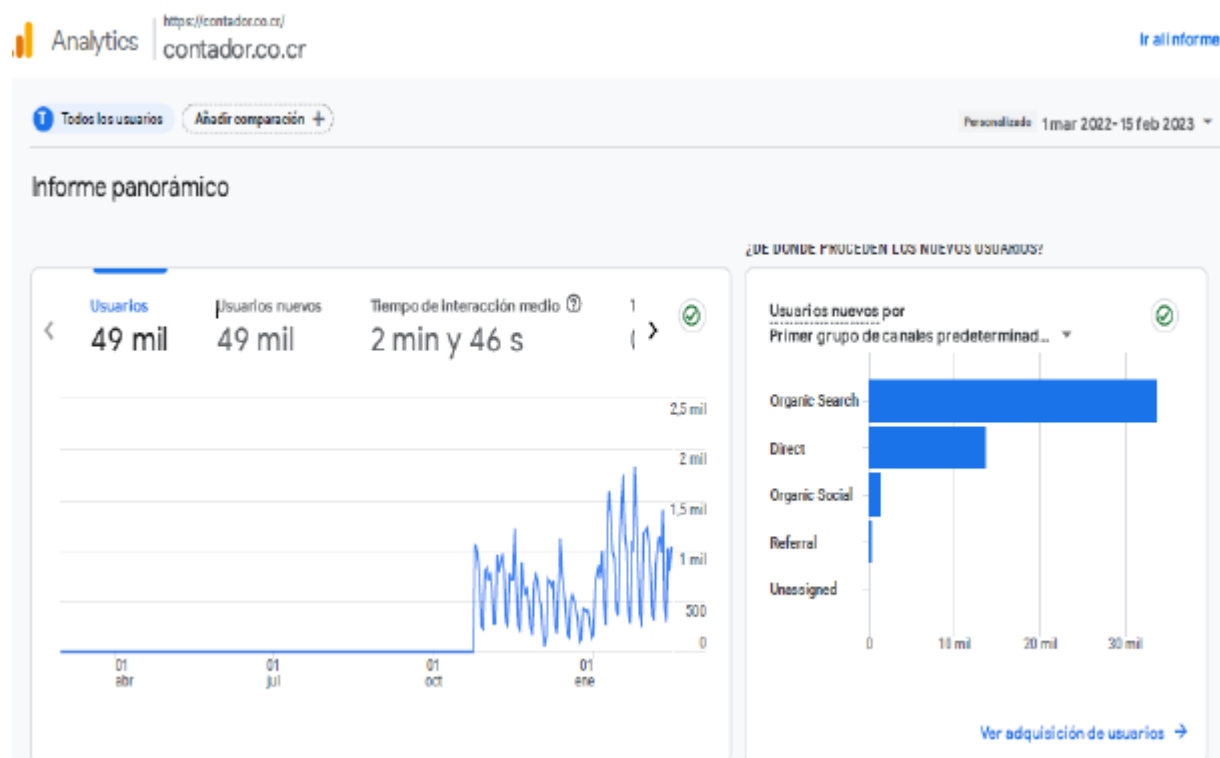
Analytics https://contador.co.cr/ contador.co.cr

Ir al informe

T Todos los usuarios

Añadir comparación +

Personalizado 1 mar 2022 - 15 feb 2023

Informe panorámico

Usuarios
49 mil

Usuarios nuevos
49 mil

Tiempo de interacción medio
2 min y 46 s

2,5 mil
2 mil
1,5 mil
1 mil
500
0

01 abr
01 jul
01 oct
01 ene

¿DE DONDE PROCEDEN LOS NUEVOS USUARIOS?

Usuarios nuevos por
Primer grupo de canales predeterminad...

Organic Search
Direct
Organic Social
Referral
Unassigned

0
10 mil
20 mil
30 mil

Ver adquisición de usuarios →